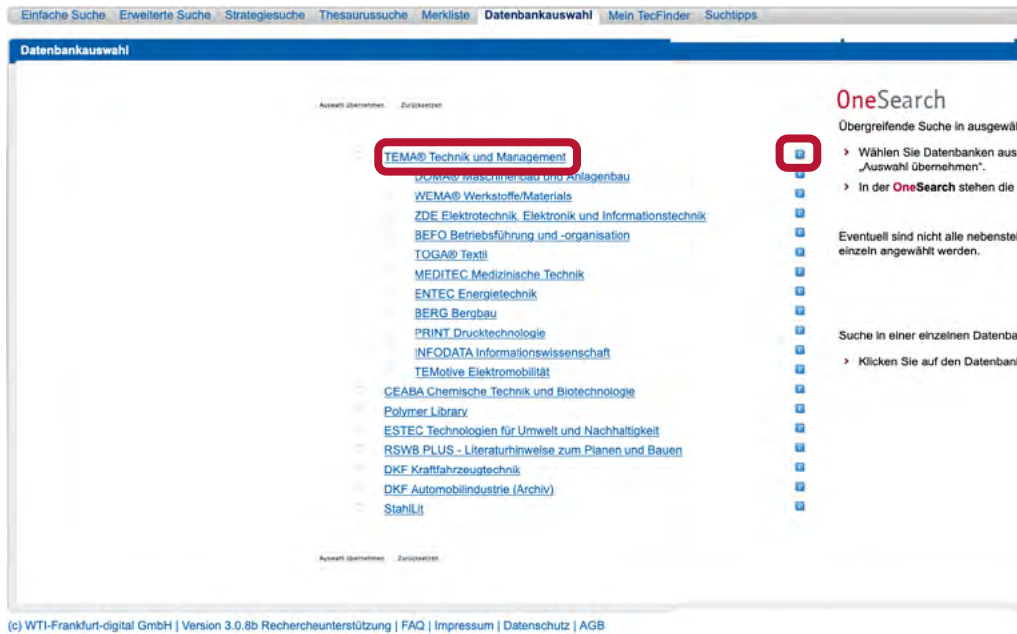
Einfache Suche | Erweiterte Suche | Strategiesuche | Thesaurussuche | Merkliste | Datenbankauswahl | Mein TecFinder | Suchtipps

Datenbankauswahl

Auswahl übernehmen Zurücksetzen

TEMA® Technik und Management
DOMA® Maschinenbau und Anlagenbau
WEMA® Werkstoffe/Materials
ZDE Elektrotechnik, Elektronik und Informationstechnik
BEFO Betriebsführung und -organisation
TOGA® Textil
MEDITEC Medizinische Technik
ENTEC Energietechnik
BERG Bergbau
PRINT Drucktechnologie
INFODATA Informationswissenschaft
TEMotive Elektromobilität
CEABA Chemische Technik und Biotechnologie
Polymer Library
ESTEC Technologien für Umwelt und Nachhaltigkeit
RSWB PLUS - Literaturhinweise zum Planen und Bauen
DKF Kraftfahrzeugtechnik
DKF Automobilindustrie (Archiv)
StahlLit

Auswahl übernehmen Zurücksetzen

OneSearch
Übergreifende Suche in ausgewä
› Wählen Sie Datenbanken aus „Auswahl übernehmen".
› In der OneSearch stehen die

Eventuell sind nicht alle nebenste einzeln angewählt werden.

Suche in einer einzelnen Datenba
› Klicken Sie auf den Datenban

(c) WTI-Frankfurt-digital GmbH | Version 3.0.8b Rechercheunterstützung | FAQ | Impressum | Datenschutz | AGB